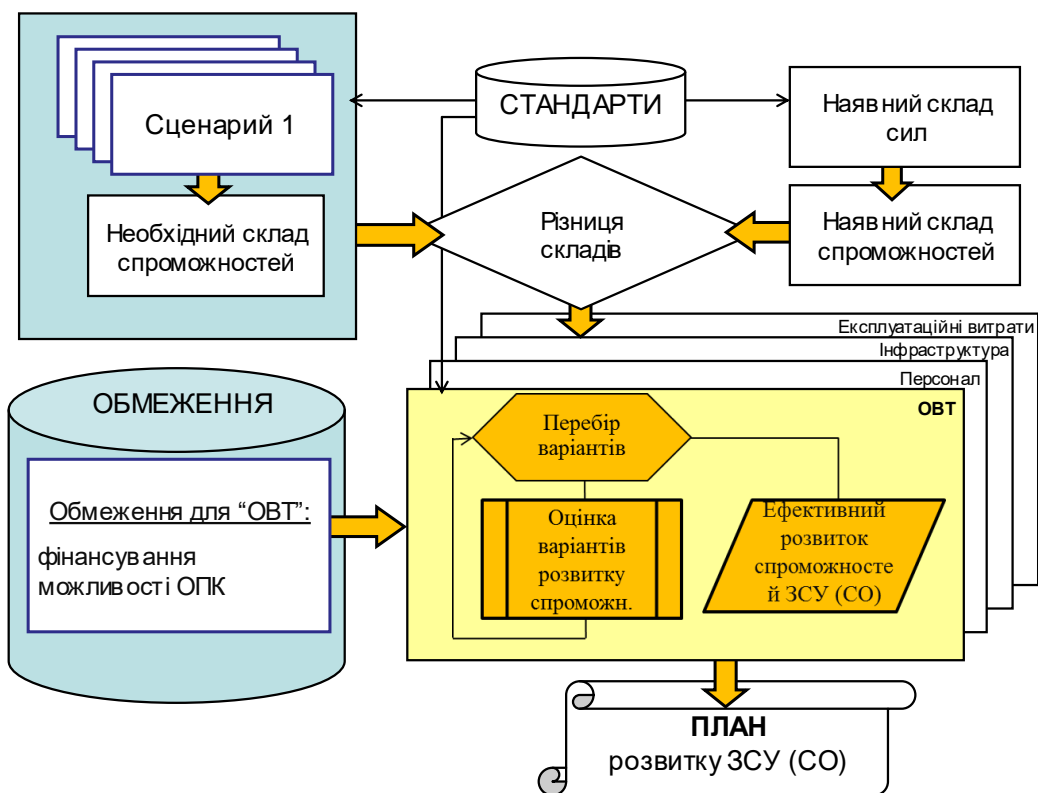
Сценарий 1

Необхідний склад спроможностей

СТАНДАРТИ

Наявний склад сил

Різниця складів

Наявний склад спроможностей

Експлуатаційні витрати

Інфраструктура

Персонал

ОВТ

ОБМЕЖЕННЯ

Обмеження для "ОВТ":

фінансування можливості ОПК

Перебір варіантів

Оцінка варіантів розвитку спроможн.

Ефективний розвиток спроможностей ЗСУ (СО)

ПЛАН
розвитку ЗСУ (СО)